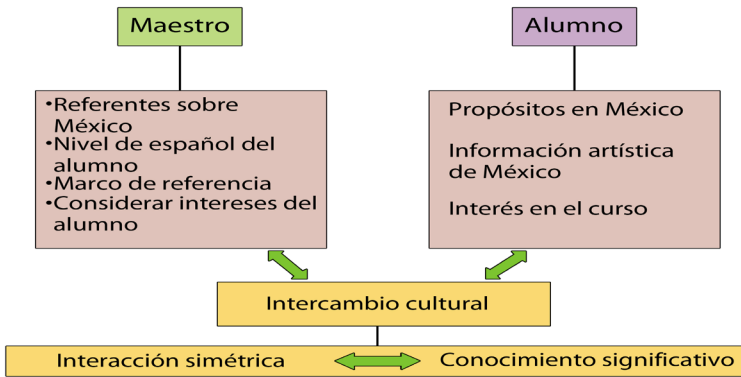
Maestro

Alumno

•Referentes sobre México
•Nivel de español del alumno
•Marco de referencia
•Considerar intereses del alumno

Propósitos en México

Información artística de México

Interés en el curso

Intercambio cultural

Interacción simétrica

Conocimiento significativo